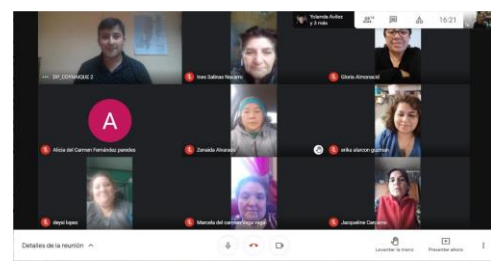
Yolanda Avilez y 3 más
16:21
SIP_COYHAIQUE 2
Ines Salinas Navarro
Gloria Almonacid
A
Alicia del Carmen Fernández paredes
Zenaida Alvarado
erika alarcon guzman
deysi lopez
Marcela del carmen vega vega
Jacqueline Carcamo
Detalles de la reunión
Levantar la mano
Presentar ahora